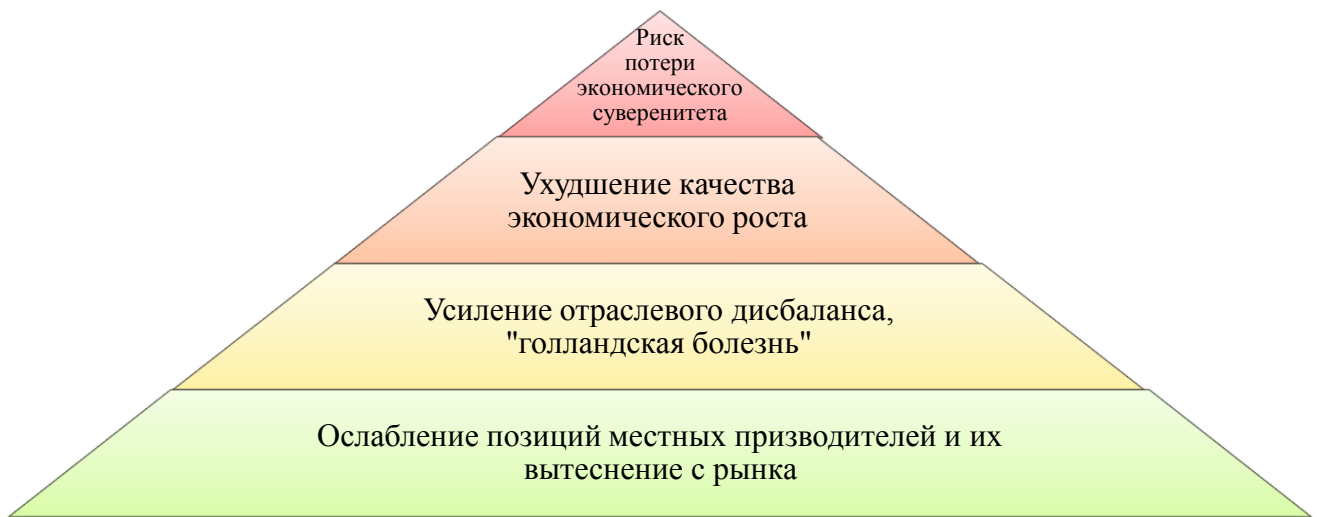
Риск потери экономического суверенитета

Ухудшение качества экономического роста

Усиление отраслевого дисбаланса, "голландская болезнь"

Ослабление позиций местных призводителей и их вытеснение с рынка